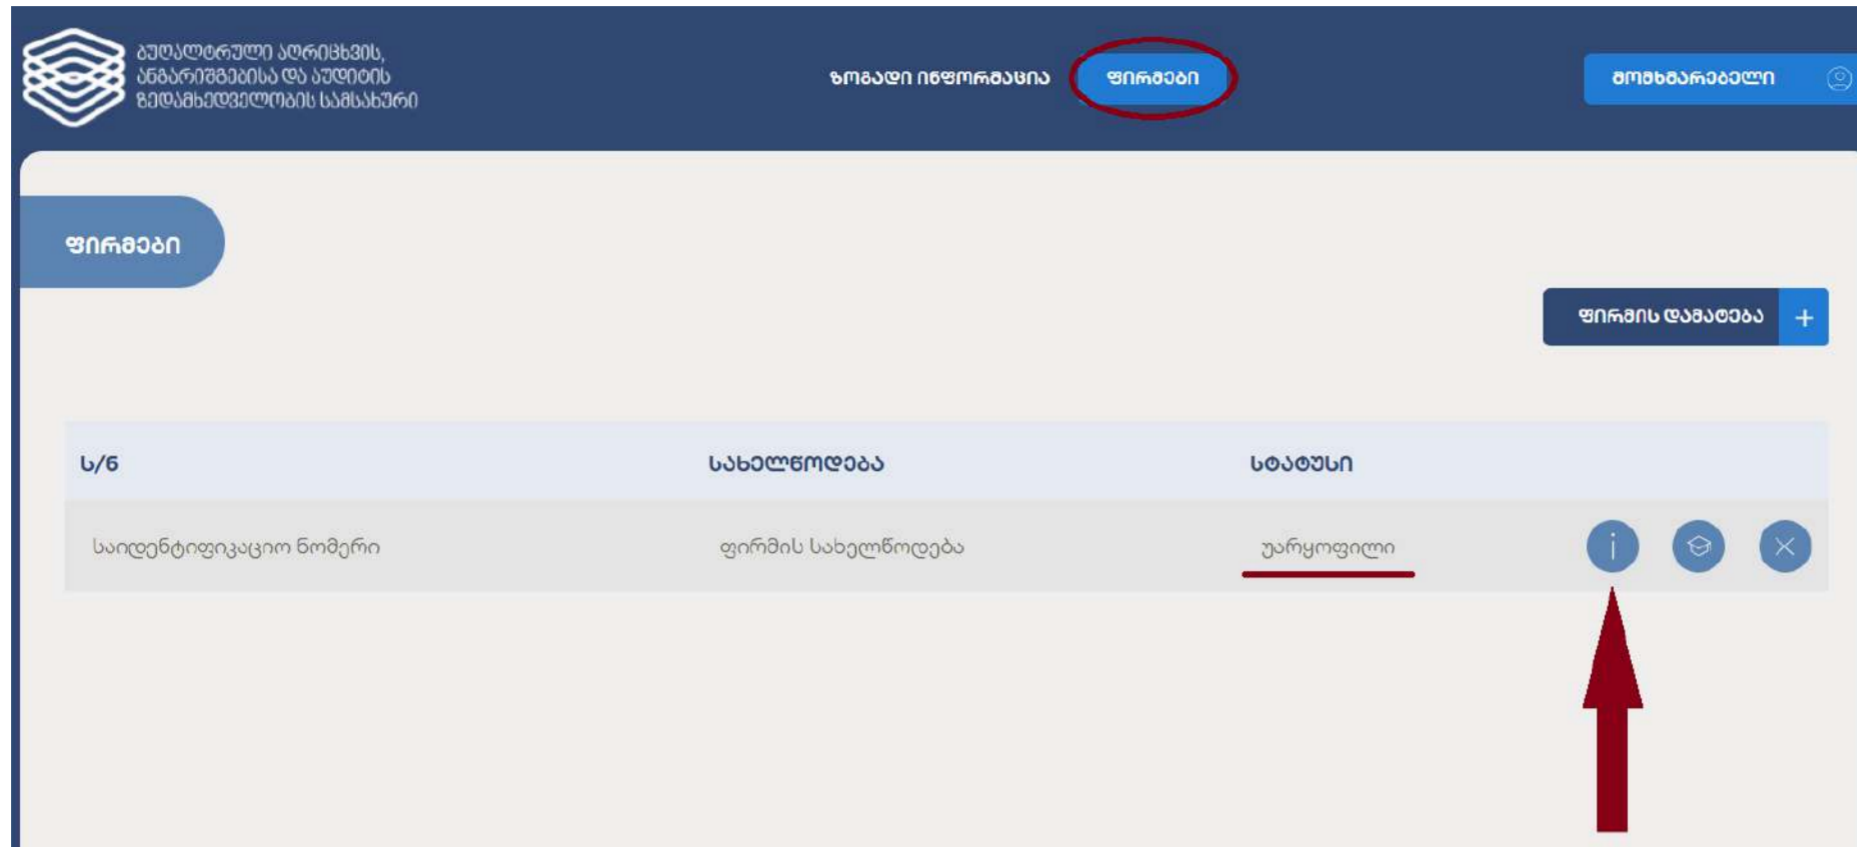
ბუღალტრული აღრიცხვის, ანგარიშგებისა და აუდიტის ზედამხედველობის სამსახური

ზოგადი ინფორმაცია ფირმები

მომხმარებელი

ფირმები

ფირმის დამატება +

| ს/ნ | სახელწოდება | სტატუსი |
|---|---|---|
| საიდენტიფიკაციო ნომერი | ფირმის სახელწოდება | უარყოფილი |